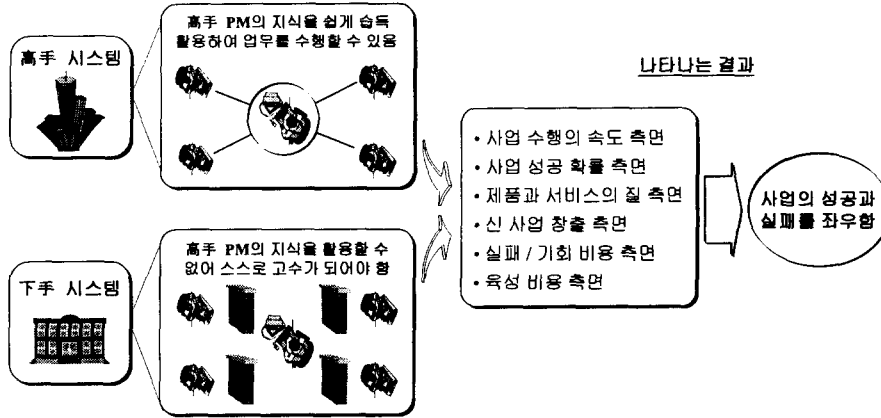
高手 시스템

高手 PM의 지식을 쉽게 습득 활용하여 업무를 수행할 수 있음

下手 시스템

高手 PM의 지식을 활용할 수 없어 스스로 고수가 되어야 함

나타나는 결과

• 사업 수행의 속도 측면
• 사업 성공 확률 측면
• 제품과 서비스의 질 측면
• 신 사업 창출 측면
• 실패 / 기회 비용 측면
• 육성 비용 측면

사업의 성공과 실패를 좌우함